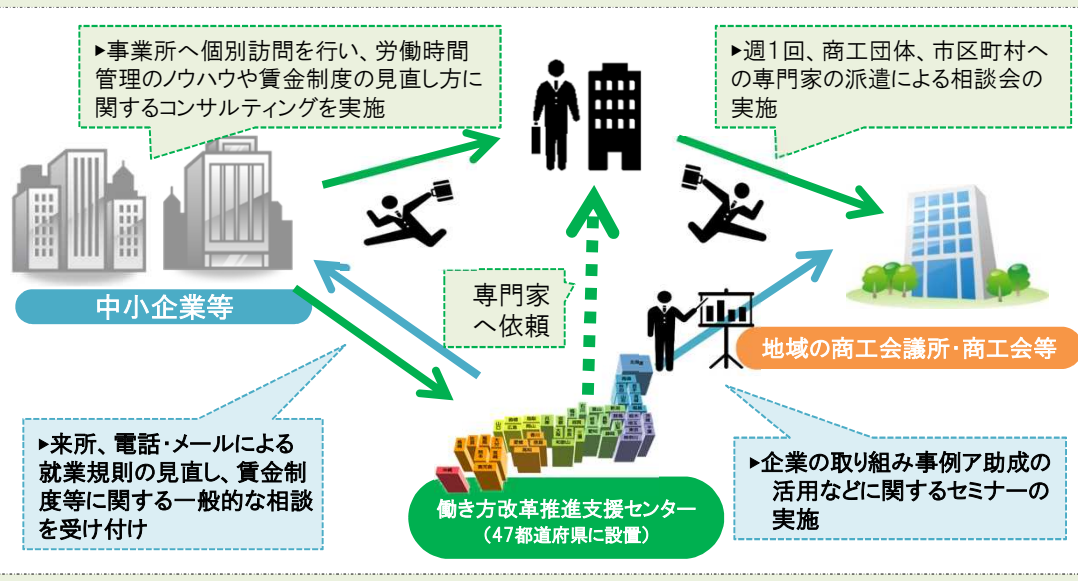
▸事業所へ個別訪問を行い、労働時間管理のノウハウや賃金制度の見直し方に関するコンサルティングを実施

▸週1回、商工団体、市区町村への専門家の派遣による相談会の実施

中小企業等

専門家へ依頼

地域の商工会議所･商工会等

▸来所、電話･メールによる就業規則の見直し、賃金制度等に関する一般的な相談を受け付け

働き方改革推進支援センター
（47都道府県に設置）

▸企業の取り組み事例ア助成の活用などに関するセミナーの実施